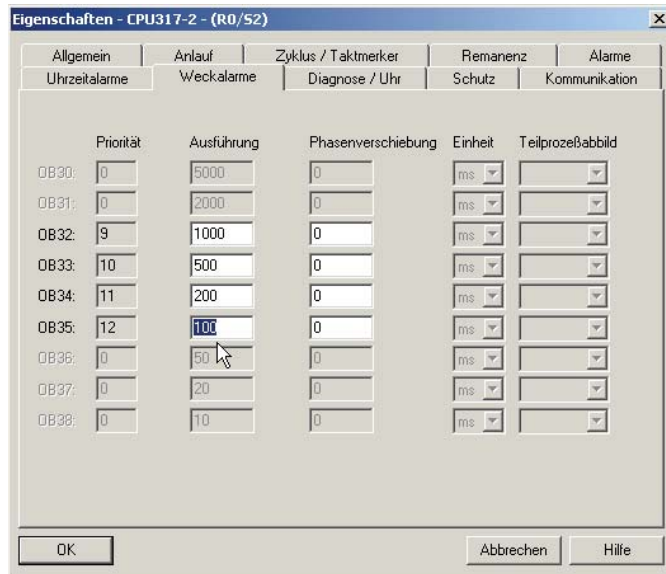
Eigenschaften - CPU317-2 - (R0/S2)

Allgemein | Anlauf | Zyklus / Taktmerker | Remanenz | Alarme
Uhrzeitalarme | Weckalarme | Diagnose / Uhr | Schutz | Kommunikation

| | Priorität | Ausführung | Phasenverschiebung | Einheit | Teilprozeßabbild |
|---|---|---|---|---|---|
| OB30: | 0 | 5000 | 0 | ms | |
| OB31: | 0 | 2000 | 0 | ms | |
| OB32: | 9 | 1000 | 0 | ms | |
| OB33: | 10 | 500 | 0 | ms | |
| OB34: | 11 | 200 | 0 | ms | |
| OB35: | 12 | 100 | 0 | ms | |
| OB36: | 0 | 50 | 0 | ms | |
| OB37: | 0 | 20 | 0 | ms | |
| OB38: | 0 | 10 | 0 | ms | |

OK | Abbrechen | Hilfe